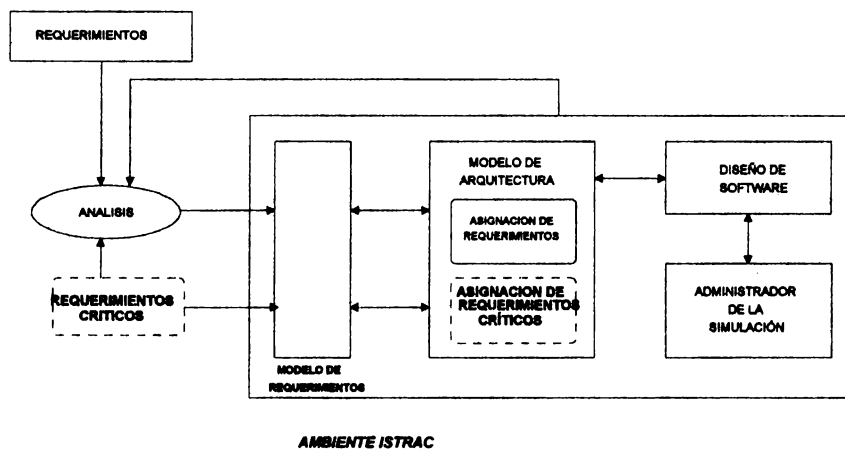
REQUERIMIENTOS

ANALISIS

REQUERIMIENTOS CRITICOS

MODELO DE REQUERIMIENTOS

MODELO DE ARQUITECTURA

ASIGNACION DE REQUERIMIENTOS

ASIGNACION DE REQUERIMIENTOS CRITICOS

DISEÑO DE SOFTWARE

ADMINISTRADOR DE LA SIMULACIÓN

AMBIENTE ISTRAC